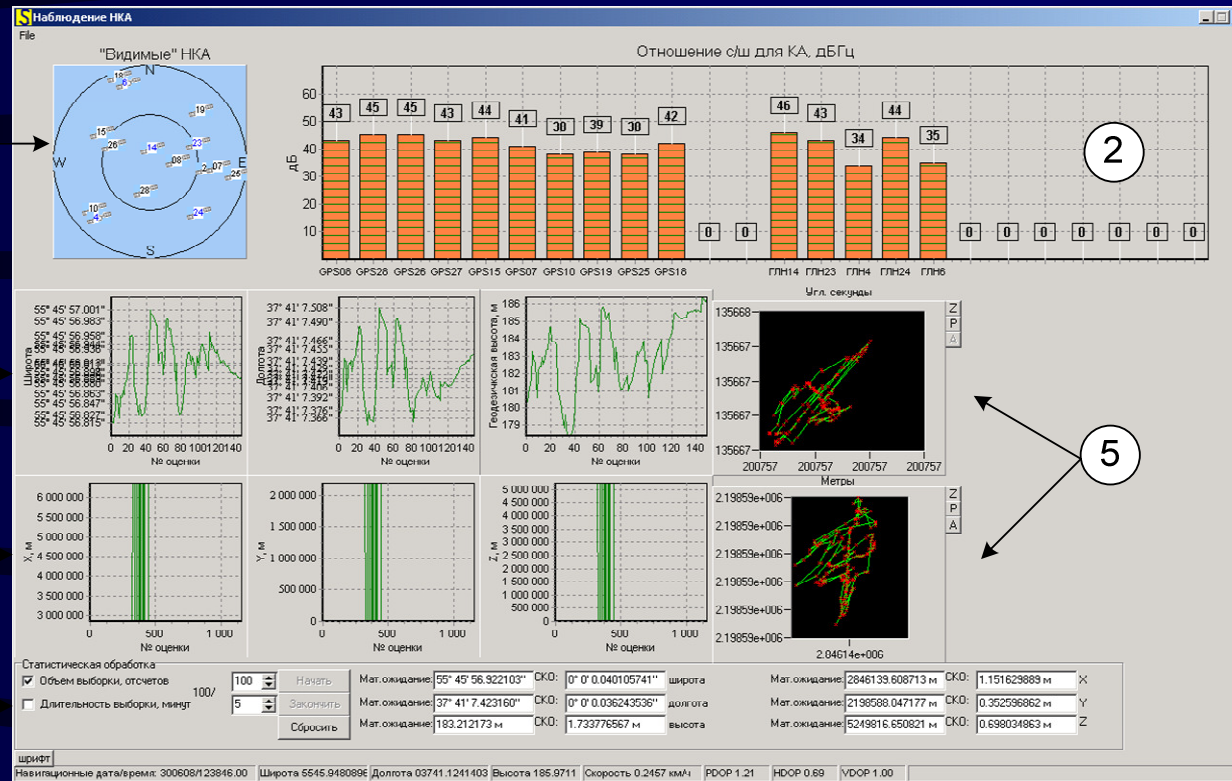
S Наблюдение НКА

File

"Видимые" НКА

N
W
E
S

18
6
19
15
23
26
14
08
2
07
25
28
10
4
24

Отношение с/ш для КА, дБГц

60
50
40
30
20
10
дБ

43 45 45 43 44 41 38 39 38 42 0 0 46 43 34 44 35 0 0 0 0 0 0 0

GPS08 GPS28 GPS26 GPS27 GPS15 GPS07 GPS10 GPS19 GPS25 GPS18 ГЛН14 ГЛН23 ГЛН4 ГЛН24 ГЛН6

2

55° 45' 57.001"
55° 45' 56.983"
55° 45' 56.958"
55° 45' 56.863"
55° 45' 56.847"
55° 45' 56.827"
55° 45' 56.815"
Широта
0 20 40 60 80 100 120 140
№ оценки

37° 41' 7.508"
37° 41' 7.490"
37° 41' 7.466"
37° 41' 7.439"
37° 41' 7.392"
37° 41' 7.376"
37° 41' 7.366"
Долгота
0 20 40 60 80 100 120 140
№ оценки

186
185
184
183
182
181
180
179
Геодезическая высота, м
0 20 40 60 80 100 120 140
№ оценки

Угл. секунды
135668
135667
135667
135667
135667
200757 200757 200757 200757
Z
P
A

5

Метры
2.19859e+006
2.19859e+006
2.19859e+006
2.19859e+006
2.19859e+006
2.19859e+006
2.04614e+006
Z
P
A

6 000 000
5 500 000
5 000 000
4 500 000
4 000 000
3 500 000
3 000 000
X, м
0 500 1 000
№ оценки

2 000 000
1 500 000
1 000 000
500 000
0
Y, м
0 500 1 000
№ оценки

5 000 000
4 500 000
4 000 000
3 500 000
3 000 000
2 500 000
2 000 000
1 500 000
1 000 000
500 000
0
Z, м
0 500 1 000
№ оценки

Статистическая обработка
☑ Объем выборки, отсчетов 100
100/
☐ Длительность выборки, минут 5
Начать
Закончить
Сбросить

Мат.ожидание: 55° 45' 56.922103" СКО: 0° 0' 0.040105741" широта
Мат.ожидание: 37° 41' 7.423160" СКО: 0° 0' 0.036243536" долгота
Мат.ожидание: 183.212173 м СКО: 1.733776567 м высота

Мат.ожидание: 2846139.608713 м СКО: 1.151629889 м X
Мат.ожидание: 2198588.047177 м СКО: 0.352596862 м Y
Мат.ожидание: 5249816.650821 м СКО: 0.698034863 м Z

шрифт

Навигационные дата/время: 300608/123846.00 | Широта 5545.9480896 | Долгота 03741.1241403 | Высота 185.9711 | Скорость 0.2457 км/ч | PDOP 1.21 | HDOP 0.69 | VDOP 1.00